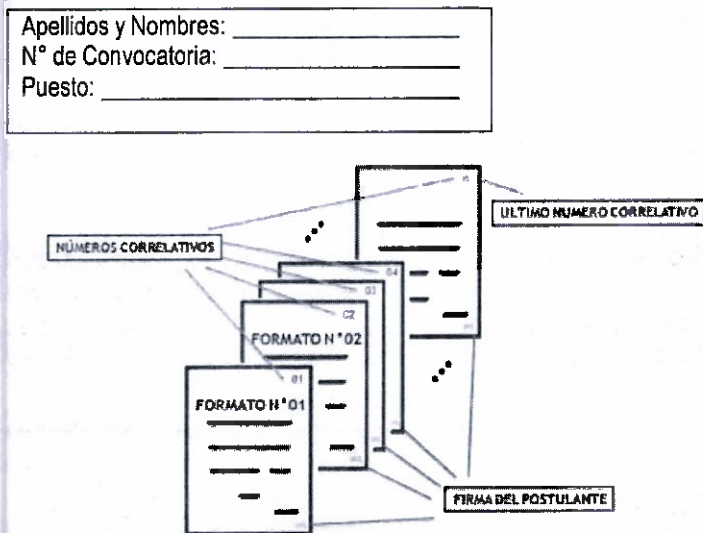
Apellidos y Nombres: ____________________
N° de Convocatoria: ____________________
Puesto: ____________________

ULTIMO NUMERO CORRELATIVO

NÚMEROS CORRELATIVOS

n

04

03

02

01

FORMATO N° 02

FORMATO N° 01

FIRMA DEL POSTULANTE